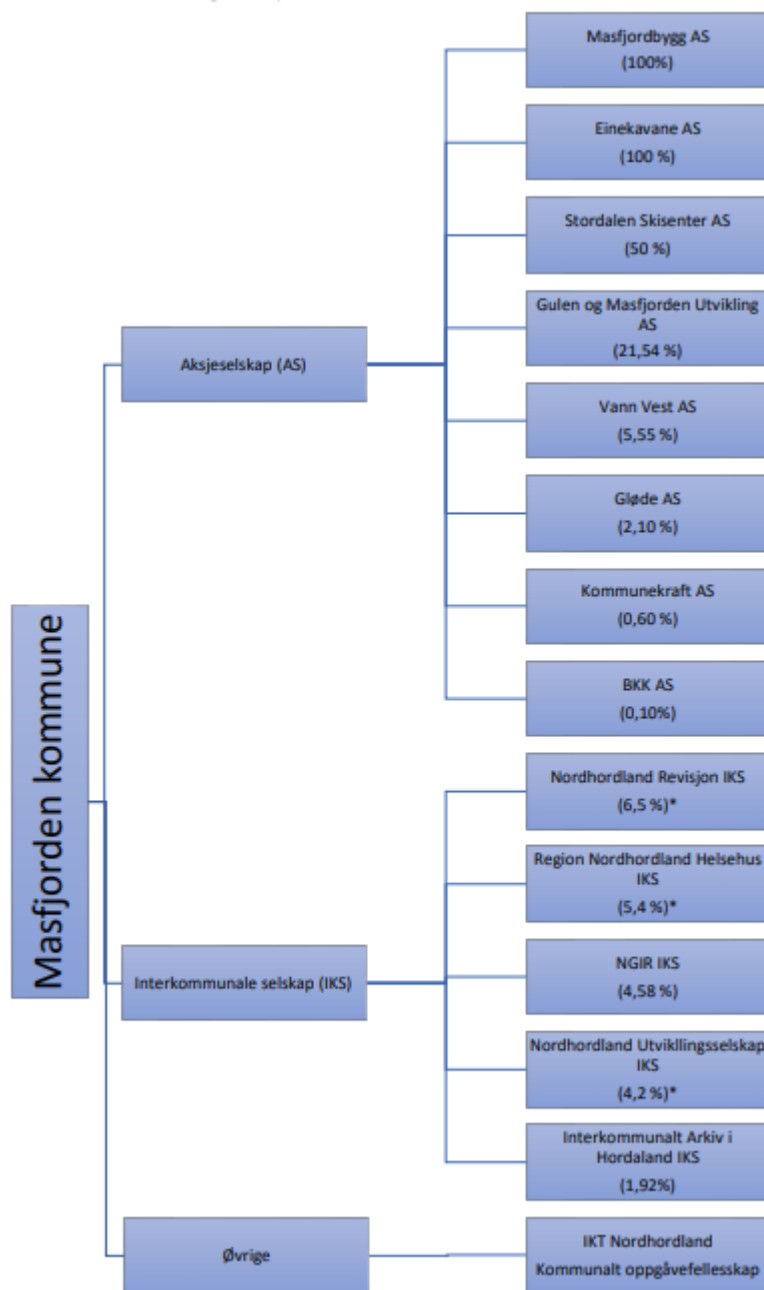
Masfjorden kommune

Aksjeselskap (AS)

Masfjordbygg AS (100%)

Einekavane AS (100 %)

Stordalen Skisenter AS (50 %)

Gulen og Masfjorden Utvikling AS (21,54 %)

Vann Vest AS (5,55 %)

Gløde AS (2,10 %)

Kommunekraft AS (0,60 %)

BKK AS (0,10%)

Interkommunale selskap (IKS)

Nordhordland Revisjon IKS (6,5 %)*

Region Nordhordland Helsehus IKS (5,4 %)*

NGIR IKS (4,58 %)

Nordhordland Utvikllingsselskap IKS (4,2 %)*

Interkommunalt Arkiv i Hordaland IKS (1,92%)

Øvrige

IKT Nordhordland Kommunalt oppgåvefellesskap